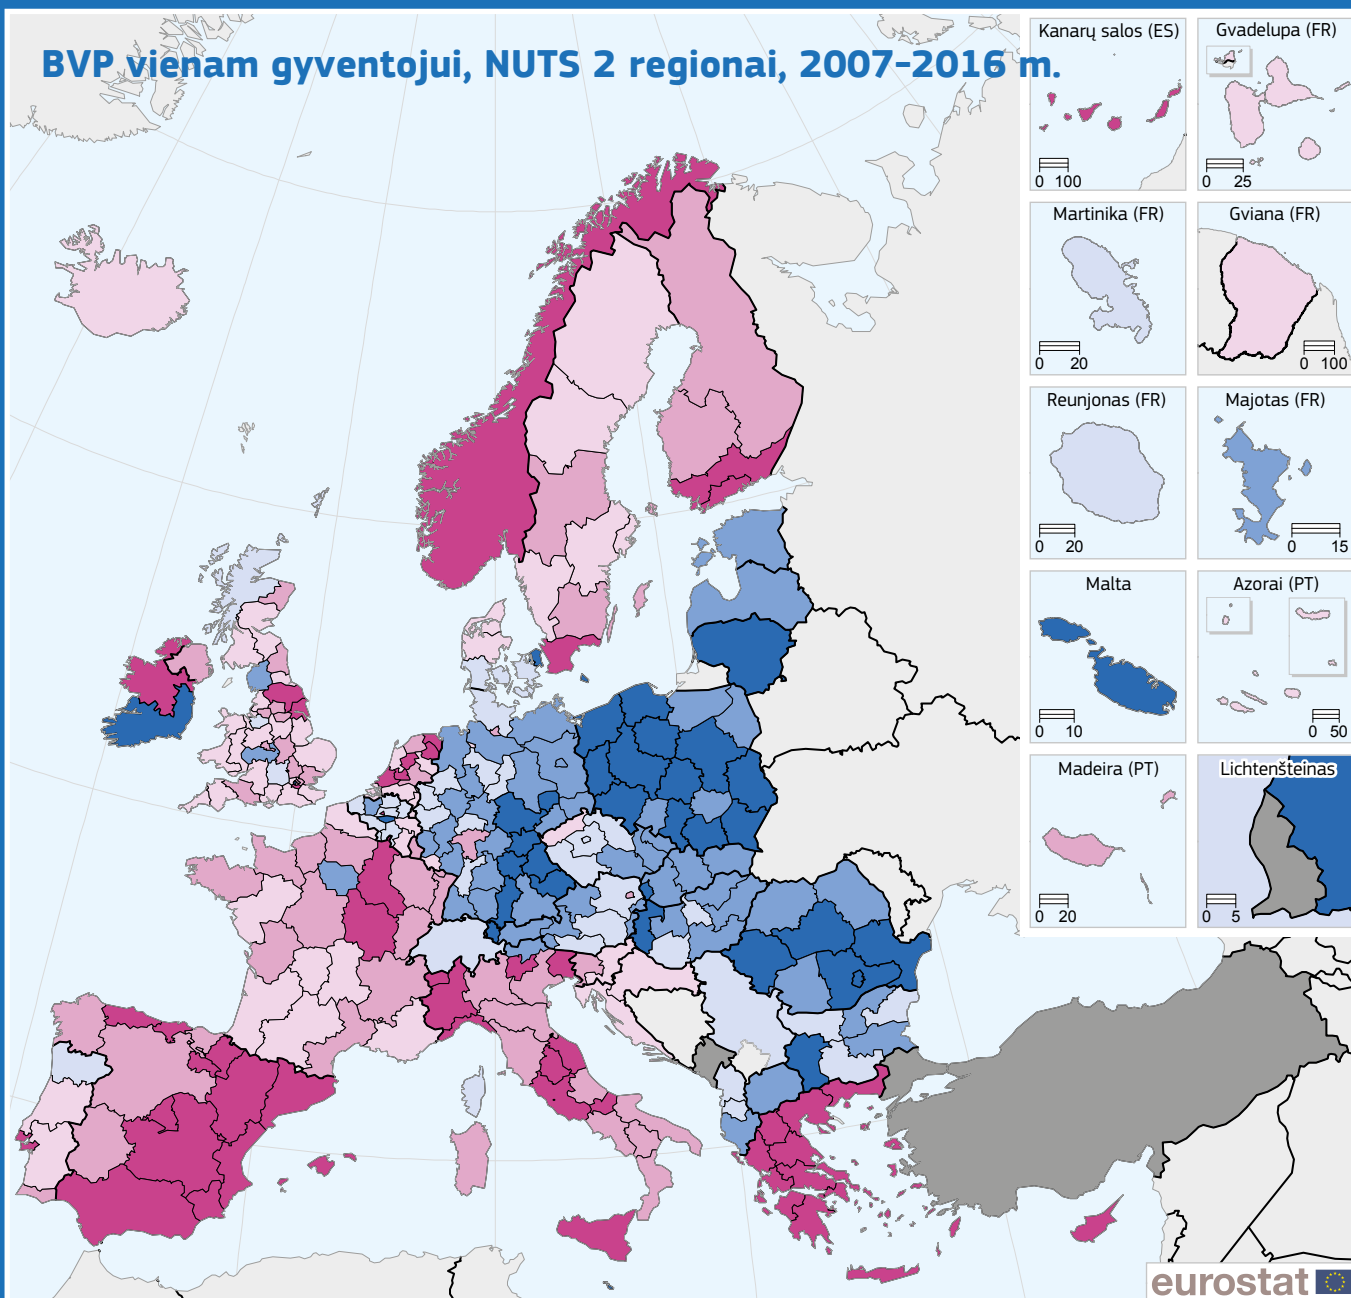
BVP vienam gyventojui, NUTS 2 regionai, 2007–2016 m.

Kanarų salos (ES)
0 100

Gvadelupa (FR)
0 25

Martinika (FR)
0 20

Gviana (FR)
0 100

Reunjonas (FR)
0 20

Majotas (FR)
0 15

Malta
0 10

Azorai (PT)
0 50

Madeira (PT)
0 20

Lichtenšteinas
0 5

eurostat